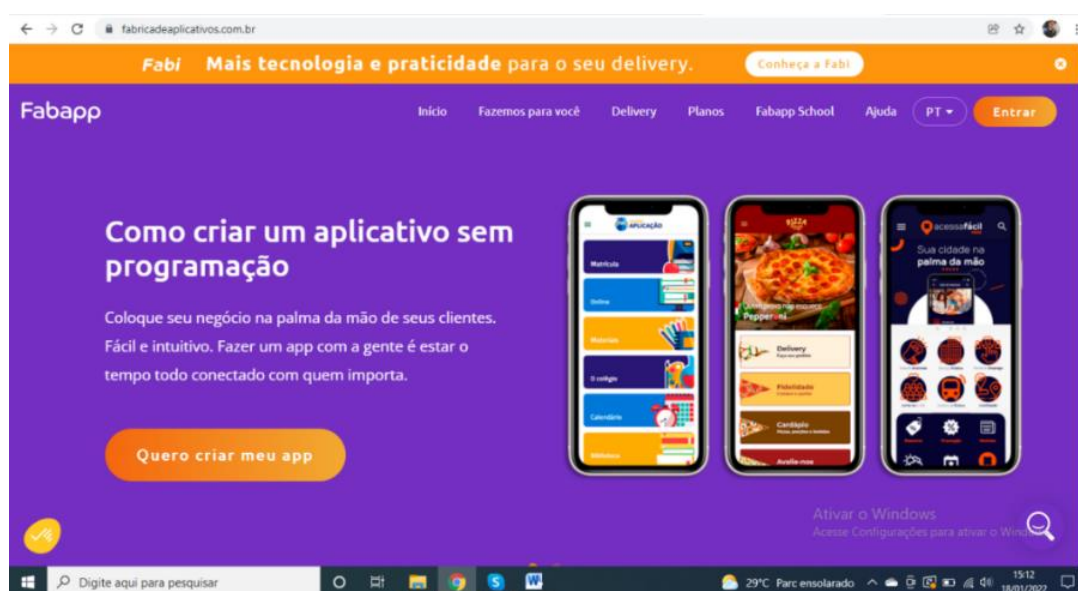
fabricadeaplicativos.com.br

Fabi Mais tecnologia e praticidade para o seu delivery. Conheça a Fabi

Fabapp

Início Fazemos para você Delivery Planos Fabapp School Ajuda PT Entrar

Como criar um aplicativo sem programação

Coloque seu negócio na palma da mão de seus clientes. Fácil e intuitivo. Fazer um app com a gente é estar o tempo todo conectado com quem importa.

Quero criar meu app

APLICAÇÃO
Matrícula
Online
Materiais
O colégio
Calendário
Biblioteca

Pepperoni
Delivery
Fidelidade
Cardápio
Avalie-nos

acessafácil
Sua cidade na palma da mão

Ativar o Windows
Acesse Configurações para ativar o Windows.

Digite aqui para pesquisar

29°C Parc ensolarado 15:12 18/01/2022